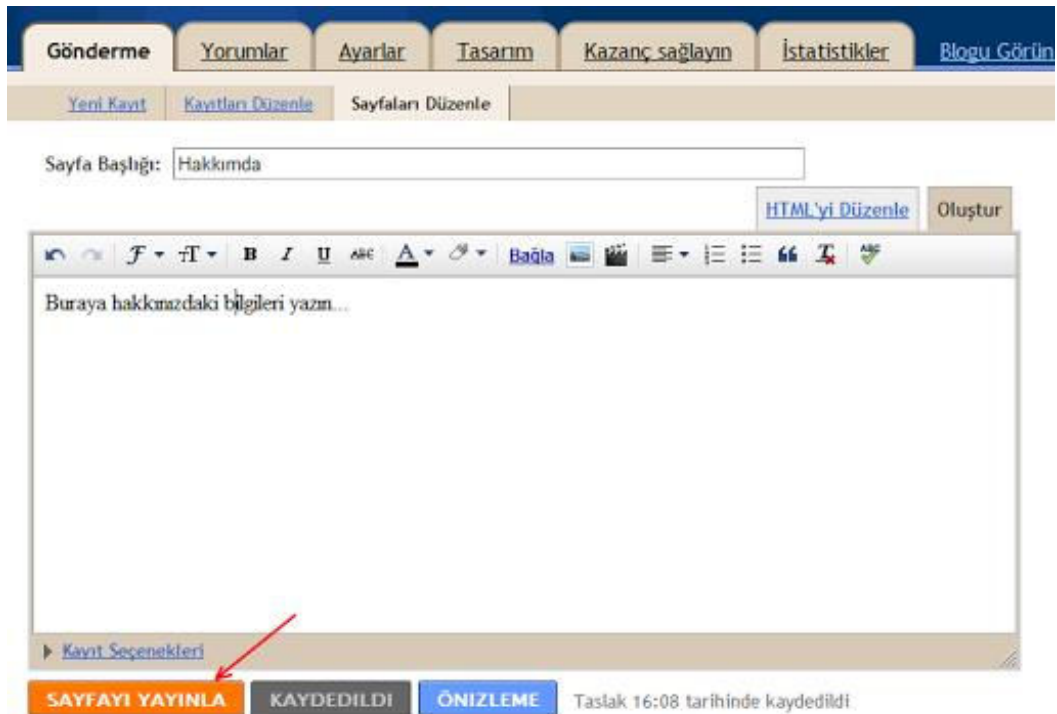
Gönderme Yorumlar Ayarlar Tasarım Kazanç sağlayın İstatistikler Blogu Görün

Yeni Kayıt Kayıtları Düzenle Sayfaları Düzenle

Sayfa Başlığı: Hakkımda

HTML'yi Düzenle Oluştur

Bağla

Buraya hakkınızdaki bilgileri yazın...

Kayıt Seçenekleri

SAYFAYI YAYINLA KAYDEDILDI ÖNIZLEME Taslak 16:08 tarihinde kaydedildi